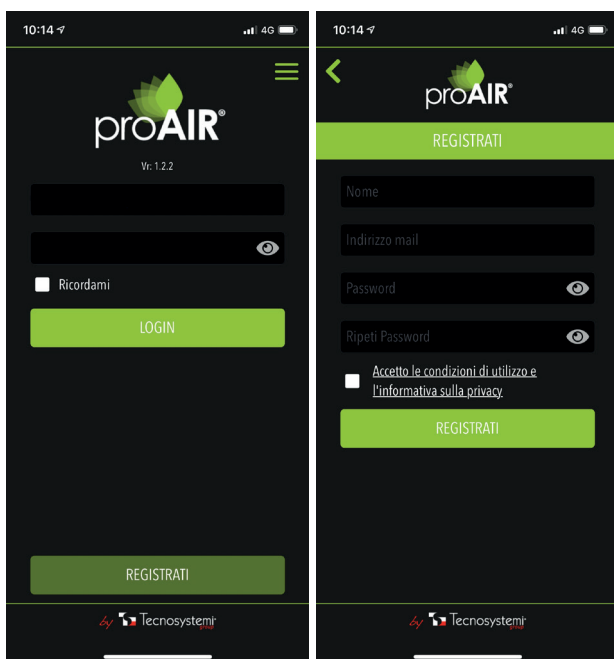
10:14 4G

proAIR®

Vr: 1.2.2

Ricordami

LOGIN

REGISTRATI

by Tecnosystemi

10:14 4G

proAIR®

REGISTRATI

Nome

Indirizzo mail

Password

Ripeti Password

Accetto le condizioni di utilizzo e l'informativa sulla privacy

REGISTRATI

by Tecnosystemi